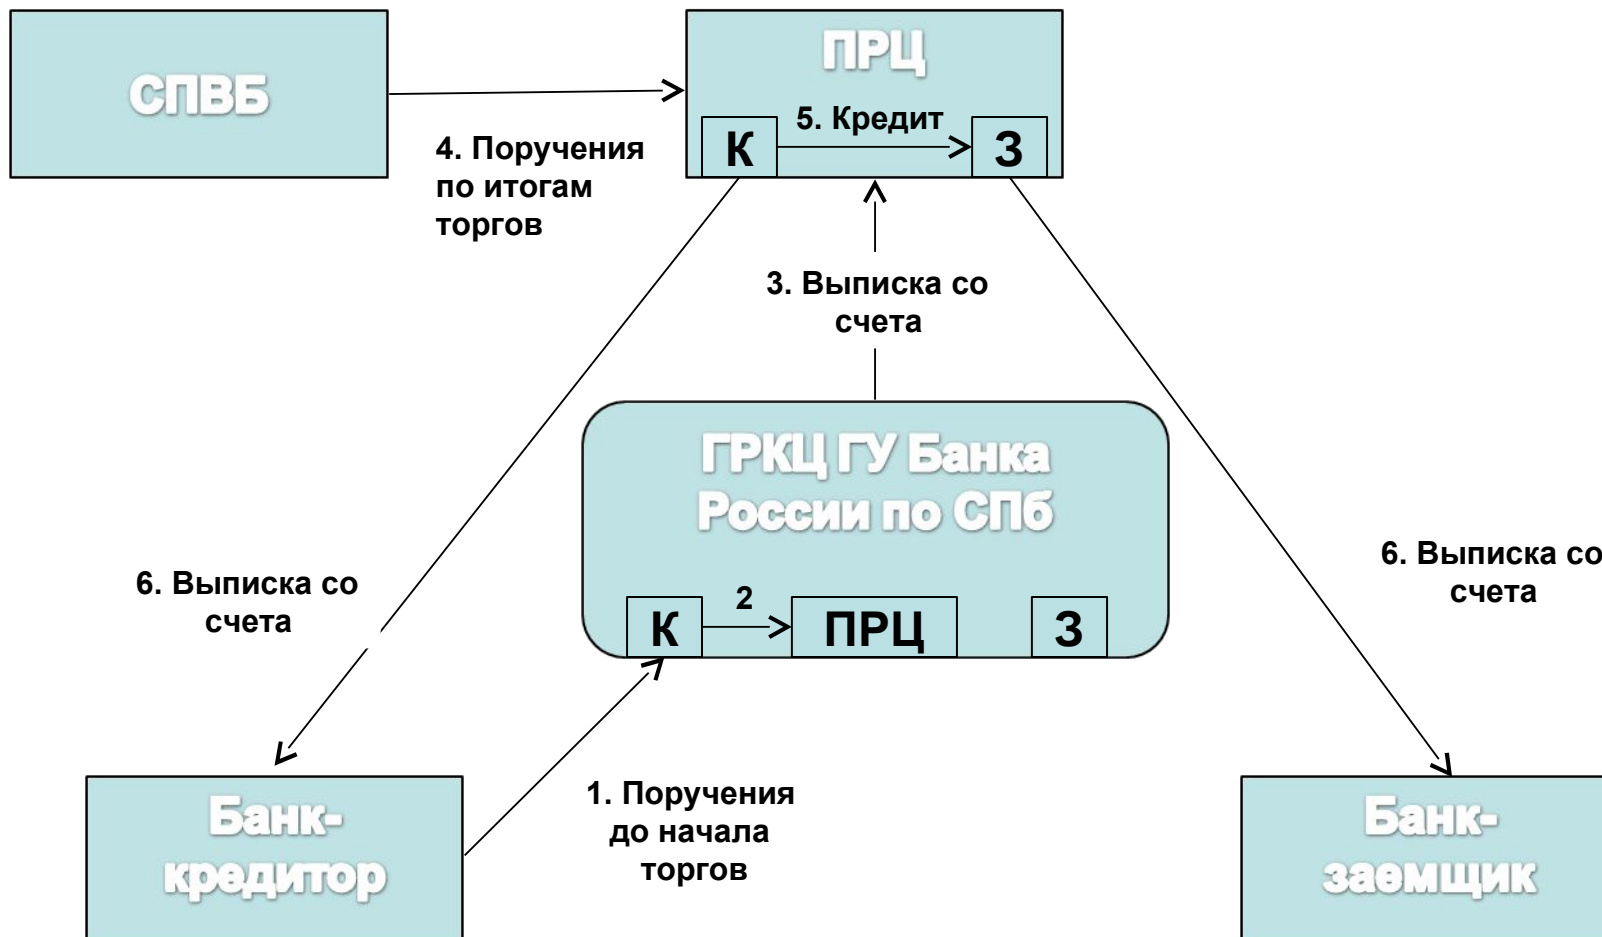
СПВБ

ПРЦ

К

5. Кредит

З

4. Поручения по итогам торгов

3. Выписка со счета

ГРКЦ ГУ Банка России по СПб

К

2

ПРЦ

З

6. Выписка со счета

6. Выписка со счета

1. Поручения до начала торгов

Банк-кредитор

Банк-заемщик